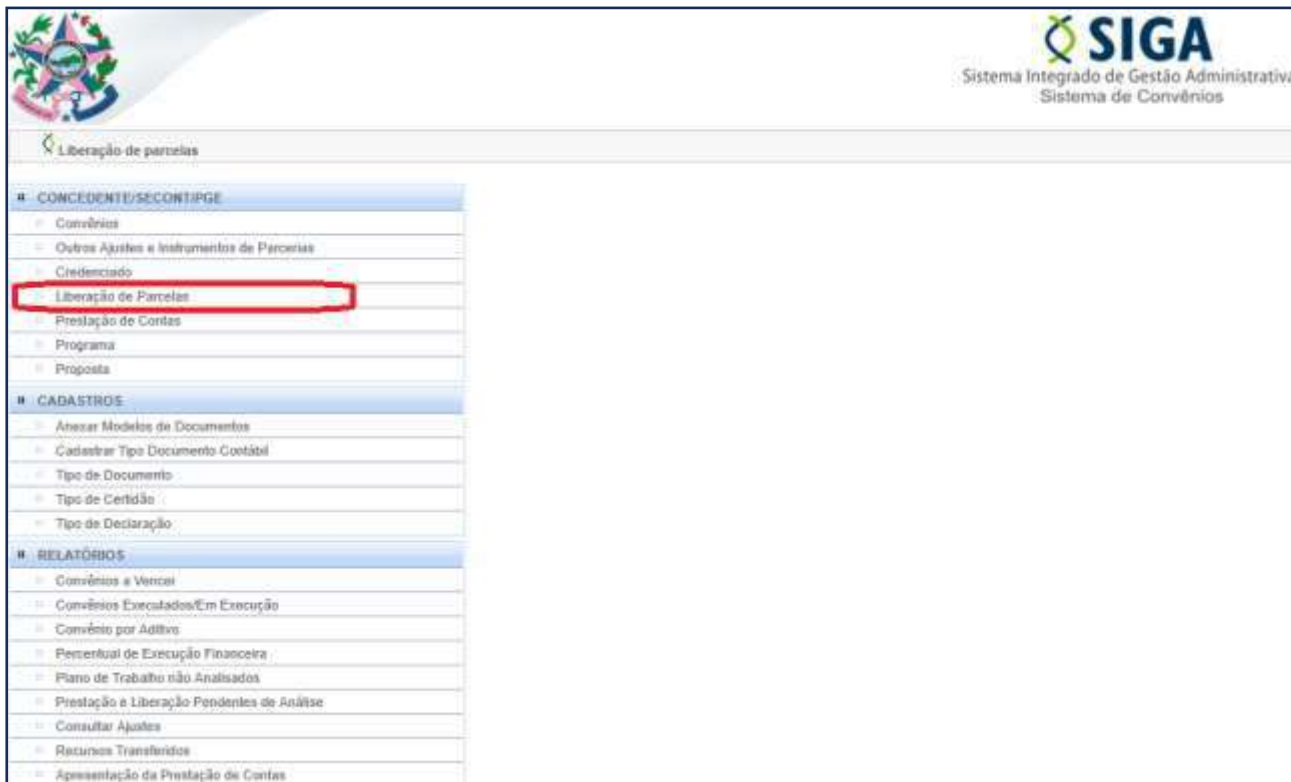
SIGA
Sistema Integrado de Gestão Administrativa
Sistema de Convênios

Liberação de parcelas

CONCEDENTE/SECONT/PGE
Convênios
Outros Ajustes e Instrumentos de Parcerias
Credenciado
Liberação de Parcelas
Prestação de Contas
Programa
Proposta

CADASTROS
Anexar Modelos de Documentos
Cadastrar Tipo Documento Contábil
Tipo de Documento
Tipo de Certidão
Tipo de Declaração

RELATÓRIOS
Convênios a Vencer
Convênios Executados/Em Execução
Convênio por Aditivo
Percentual de Execução Financeira
Plano de Trabalho não Analisados
Prestação e Liberação Pendentes de Análise
Consultar Ajustes
Recursos Transferidos
Apresentação da Prestação de Contas